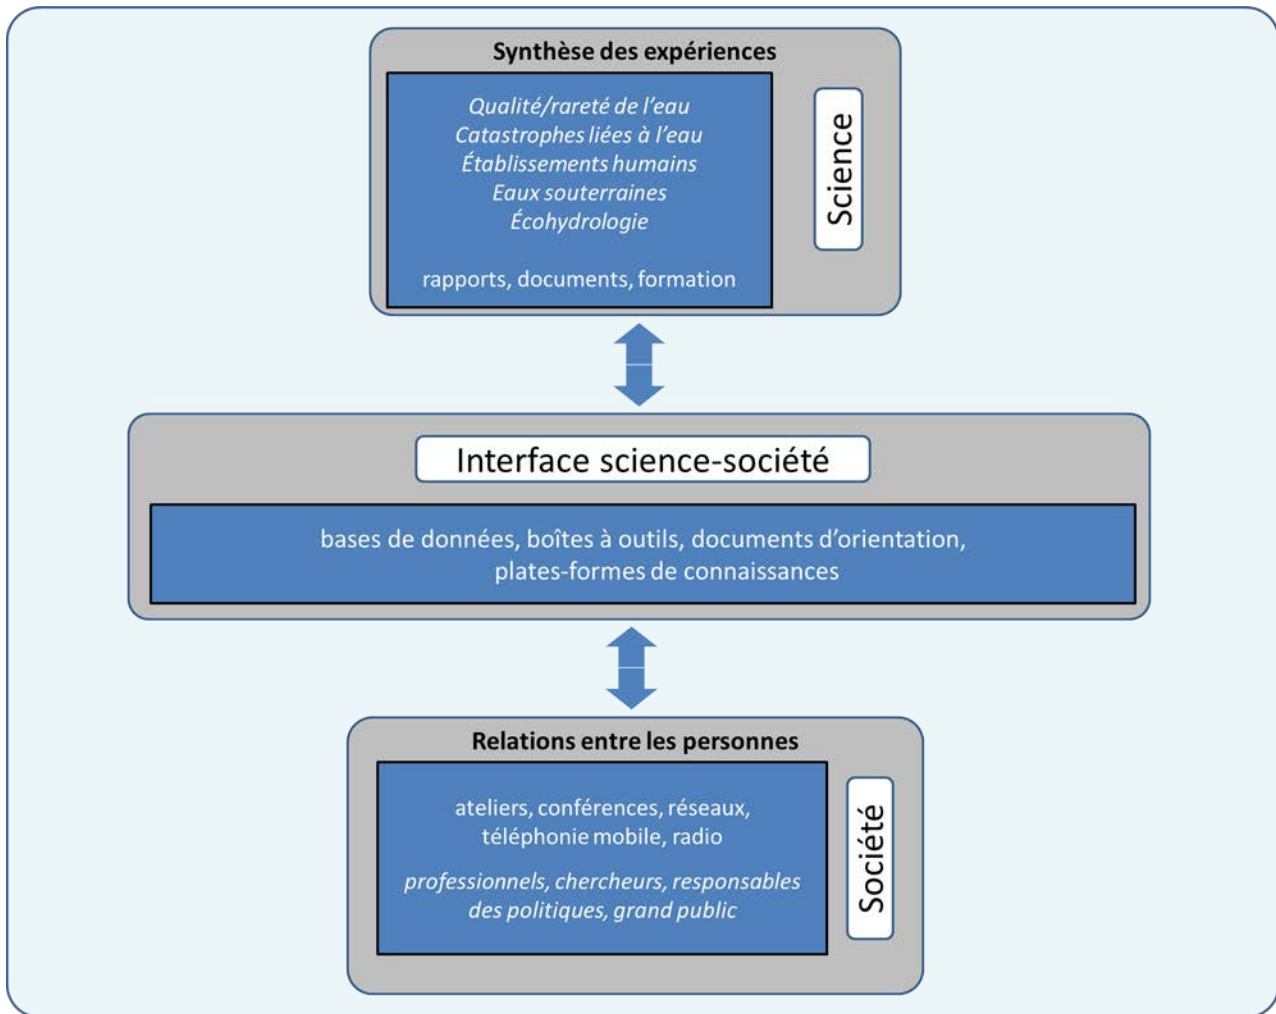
Synthèse des expériences

Qualité/rareté de l'eau
Catastrophes liées à l'eau
Établissements humains
Eaux souterraines
Écohydrologie

rapports, documents, formation

Science

Interface science-société

bases de données, boîtes à outils, documents d'orientation, plates-formes de connaissances

Relations entre les personnes

ateliers, conférences, réseaux, téléphonie mobile, radio

professionnels, chercheurs, responsables des politiques, grand public

Société